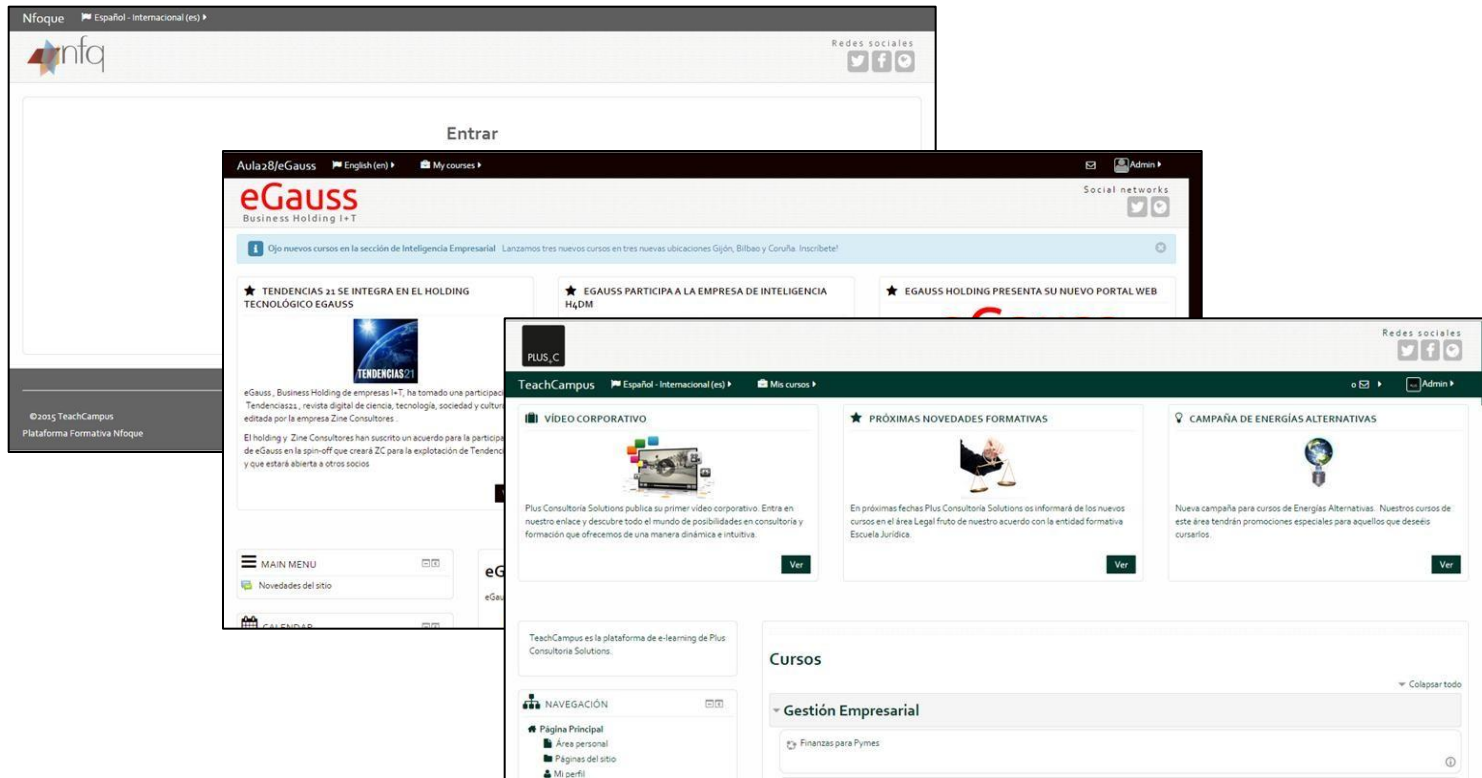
Nfoque Español - Internacional (es)

nfq

Redes sociales

Entrar

©2015 TeachCampus
Plataforma Formativa Nfoque

Aula28/eGauss English (en) My courses

Admin

eGauss
Business Holding I+T

Social networks

Ojo nuevos cursos en la sección de Inteligencia Empresarial Lanzamos tres nuevos cursos en tres nuevas ubicaciones Gijón, Bilbao y Coruña. Inscribete!

TENDENCIAS 21 SE INTEGRA EN EL HOLDING TECNOLÓGICO EGAUSS

TENDENCIAS21

eGauss , Business Holding de empresas I+T, ha tomado una participac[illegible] Tendencias21 , revista digital de ciencia, tecnología, sociedad y cultur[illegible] editada por la empresa Zine Consultores .

El holding y Zine Consultores han suscrito un acuerdo para la participa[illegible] de eGauss en la spin-off que creará ZC para la explotación de Tendenc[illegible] y que estará abierta a otros socios

EGAUSS PARTICIPA A LA EMPRESA DE INTELIGENCIA H4DM

EGAUSS HOLDING PRESENTA SU NUEVO PORTAL WEB

MAIN MENU

Novedades del sitio

CALENDAR

eG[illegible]

eGau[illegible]

PLUS_C

Redes sociales

TeachCampus Español - Internacional (es) Mis cursos

0 Admin

VÍDEO CORPORATIVO

Plus Consultoria Solutions publica su primer vídeo corporativo. Entra en nuestro enlace y descubre todo el mundo de posibilidades en consultoría y formación que ofrecemos de una manera dinámica e intuitiva.

Ver

PRÓXIMAS NOVEDADES FORMATIVAS

En próximas fechas Plus Consultoria Solutions os informará de los nuevos cursos en el área Legal fruto de nuestro acuerdo con la entidad formativa Escuela Jurídica.

Ver

CAMPAÑA DE ENERGÍAS ALTERNATIVAS

Nueva campaña para cursos de Energías Alternativas. Nuestros cursos de este área tendrán promociones especiales para aquellos que deseéis cursarlos.

Ver

TeachCampus es la plataforma de e-learning de Plus Consultoria Solutions.

NAVEGACIÓN

Página Principal
Área personal
Páginas del sitio
Mi perfil

Cursos

Colapsar todo

Gestión Empresarial

Finanzas para Pymes